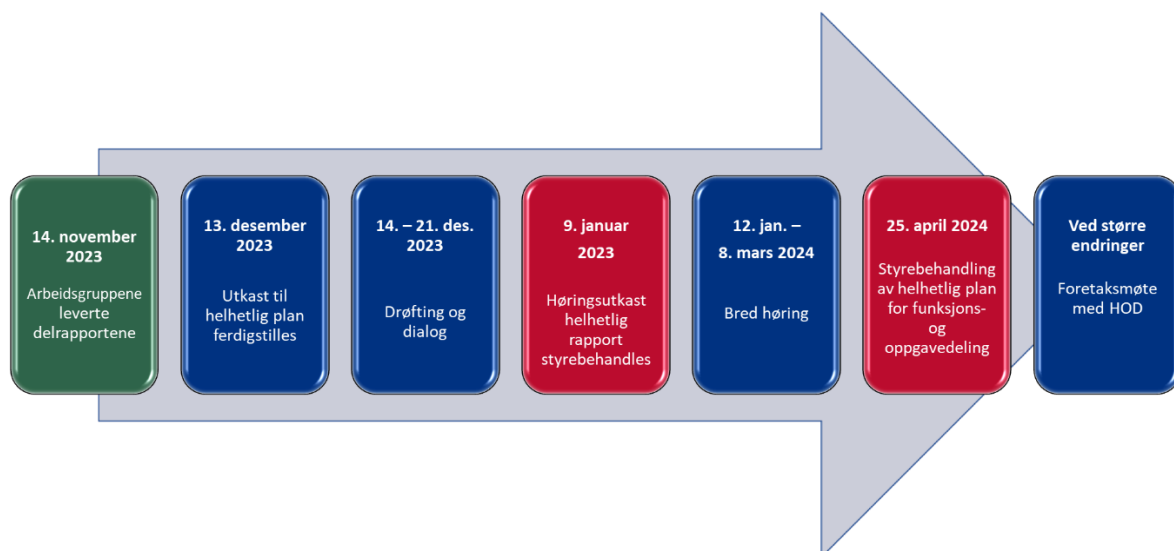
14. november 2023

Arbeidsgruppene leverte delrapportene

13. desember 2023

Utkast til helhetlig plan ferdigstilles

14. – 21. des. 2023

Drøfting og dialog

9. januar 2023

Høringsutkast helhetlig rapport styrebehandles

12. jan. – 8. mars 2024

Bred høring

25. april 2024

Styrebehandling av helhetlig plan for funksjons- og oppgavedeling

Ved større endringer

Foretaksmøte med HOD